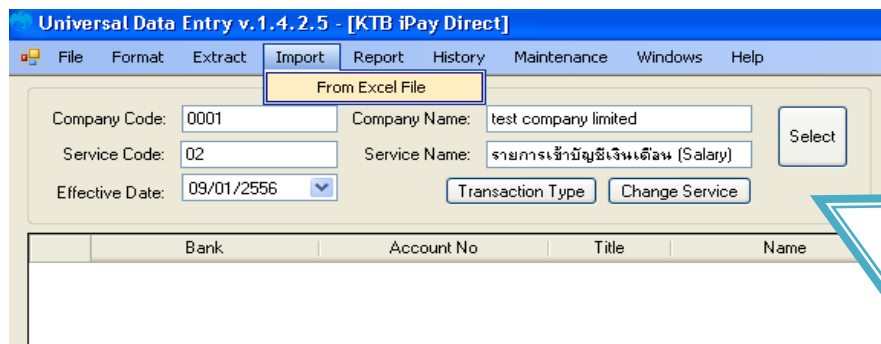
Universal Data Entry v.1.4.2.5 - [KTB iPay Direct]

File Format Extract Import Report History Maintenance Windows Help

From Excel File

Company Code: 0001
Company Name: test company limited
Select
Service Code: 02
Service Name: รายการเข้าบัญชีเงินเดือน (Salary)
Effective Date: 09/01/2556
Transaction Type
Change Service

| | Bank | Account No | Title | Name |
|---|---|---|---|---|